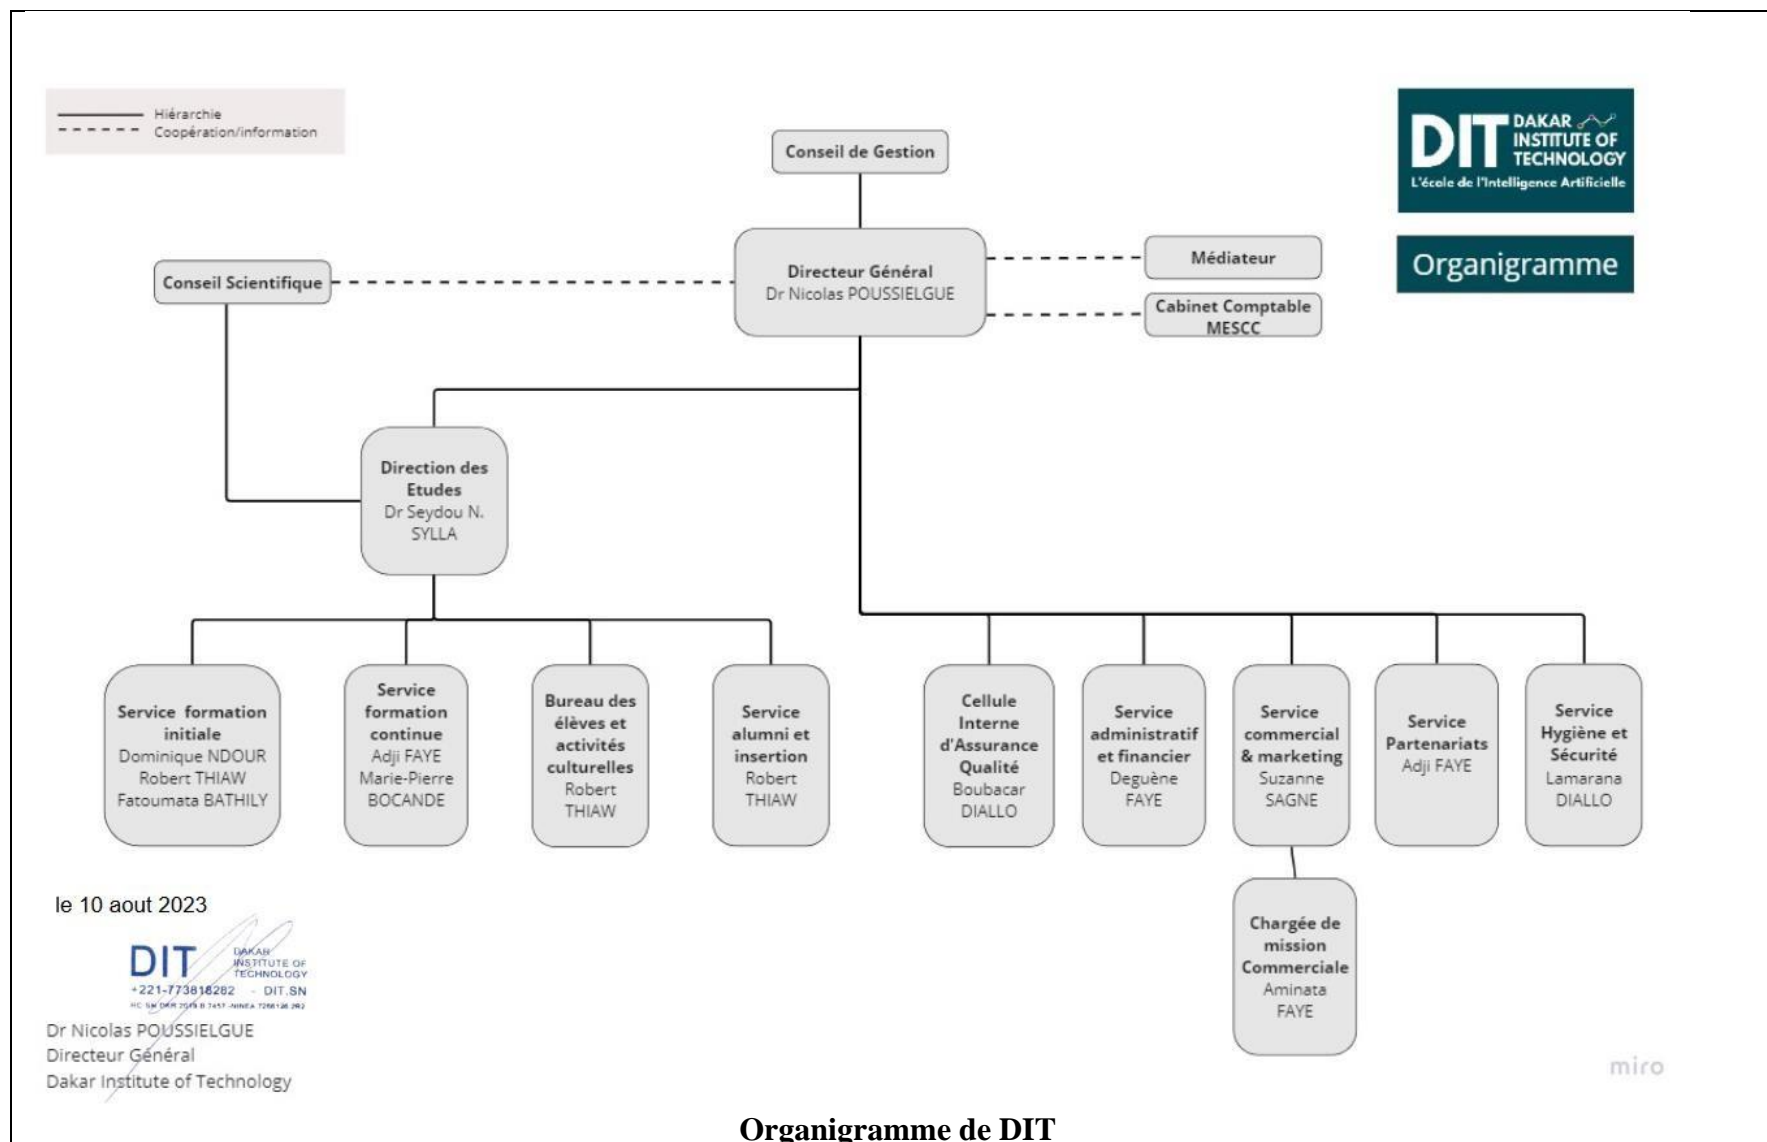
Hiérarchie
Coopération/information

DIT DAKAR INSTITUTE OF TECHNOLOGY
L'école de l'Intelligence Artificielle

Organigramme

Conseil de Gestion

Directeur Général
Dr Nicolas POUSSIELGUE

Médiateur

Cabinet Comptable MESCC

Conseil Scientifique

Direction des Etudes
Dr Seydou N. SYLLA

Service formation initiale
Dominique NDOUR
Robert THIAW
Fatoumata BATHILY

Service formation continue
Adji FAYE
Marie-Pierre BOCANDE

Bureau des élèves et activités culturelles
Robert THIAW

Service alumni et insertion
Robert THIAW

Cellule Interne d'Assurance Qualité
Boubacar DIALLO

Service administratif et financier
Deguène FAYE

Service commercial & marketing
Suzanne SAGNE

Service Partenariats
Adji FAYE

Service Hygiène et Sécurité
Lamarana DIALLO

Chargée de mission Commerciale
Aminata FAYE

le 10 aout 2023

DIT DAKAR INSTITUTE OF TECHNOLOGY
+221-773818282 - DIT.SN
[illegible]

Dr Nicolas POUSSIELGUE
Directeur Général
Dakar Institute of Technology

miro

Organigramme de DIT